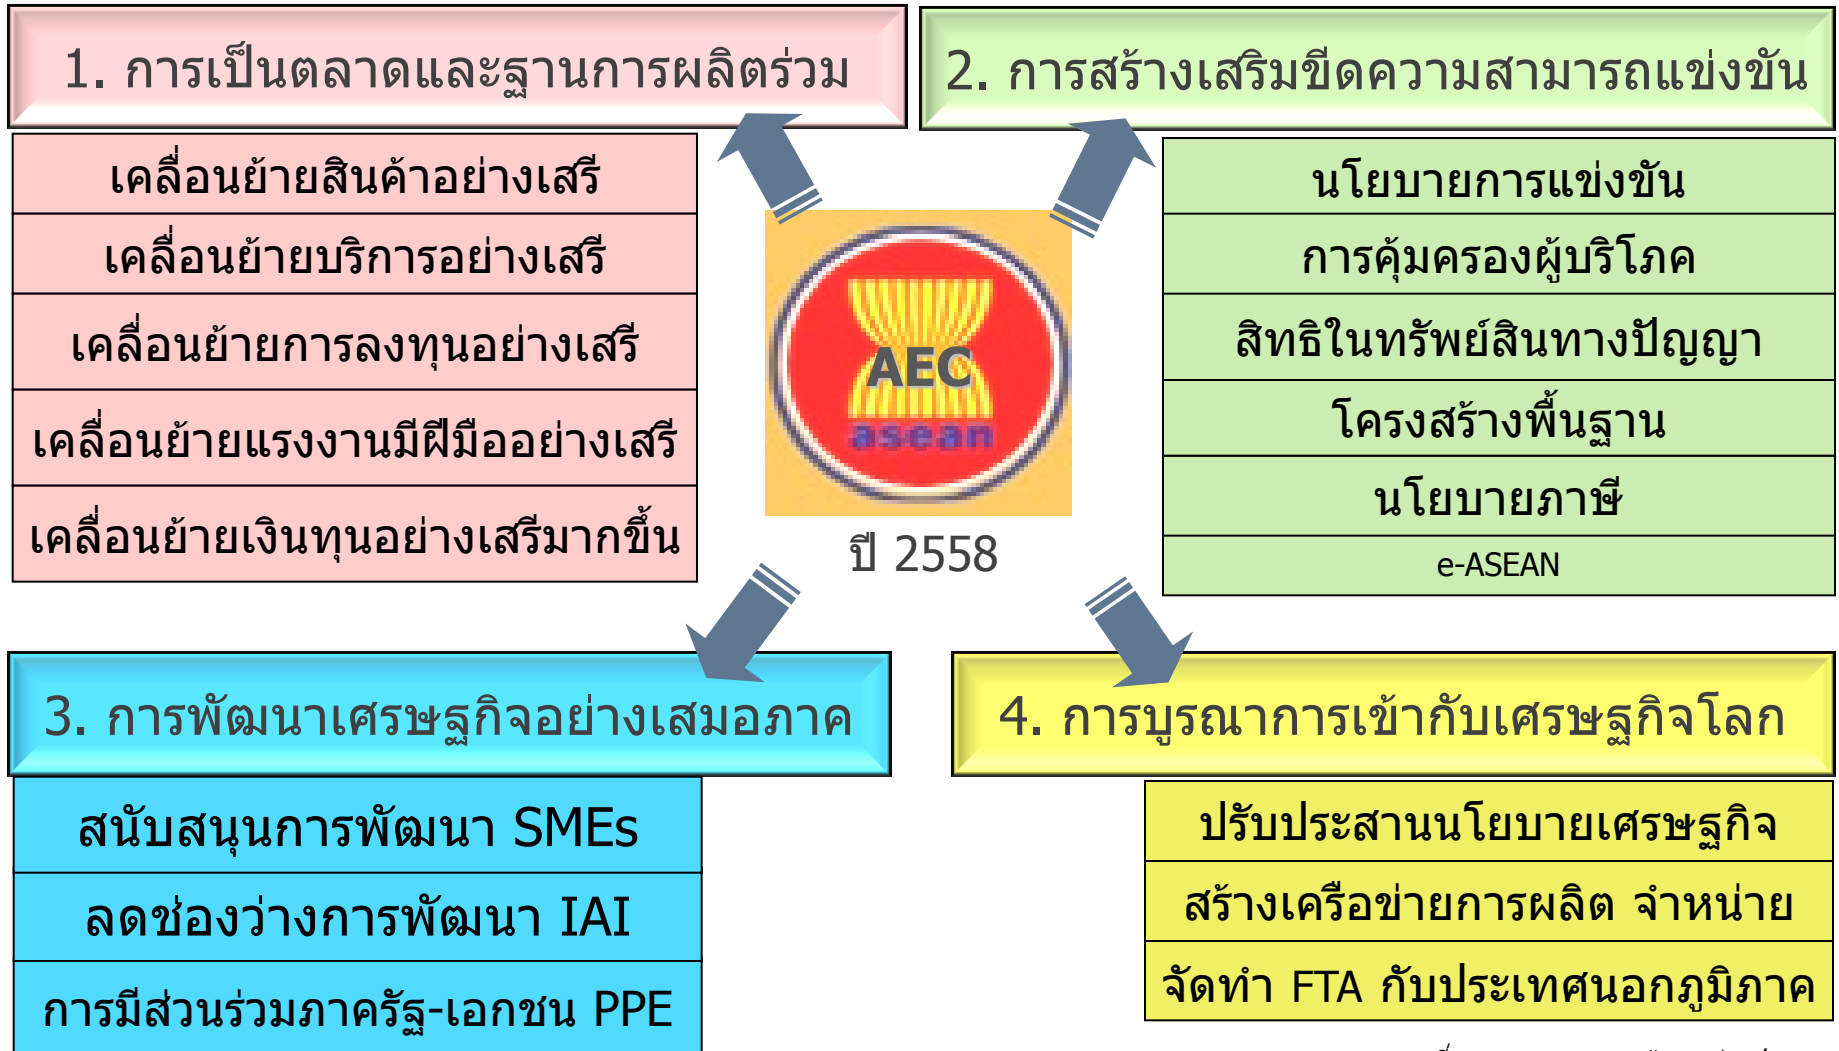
1. การเป็นตลาดและฐานการผลิตร่วม

| เคลื่อนย้ายสินค้าอย่างเสรี |
|---|
| เคลื่อนย้ายบริการอย่างเสรี |
| เคลื่อนย้ายการลงทุนอย่างเสรี |
| เคลื่อนย้ายแรงงานมีฝีมืออย่างเสรี |
| เคลื่อนย้ายเงินทุนอย่างเสรีมากขึ้น |

2. การสร้างเสริมขีดความสามารถแข่งขัน

| นโยบายการแข่งขัน |
|---|
| การคุ้มครองผู้บริโภค |
| สิทธิในทรัพย์สินทางปัญญา |
| โครงสร้างพื้นฐาน |
| นโยบายภาษี |
| e-ASEAN |

AEC
asean
ปี 2558

3. การพัฒนาเศรษฐกิจอย่างเสมอภาค

| สนับสนุนการพัฒนา SMEs |
|---|
| ลดช่องว่างการพัฒนา IAI |
| การมีส่วนร่วมภาครัฐ-เอกชน PPE |

4. การบูรณาการเข้ากับเศรษฐกิจโลก

| ปรับประสานนโยบายเศรษฐกิจ |
|---|
| สร้างเครือข่ายการผลิต จำหน่าย |
| จัดทำ FTA กับประเทศนอกภูมิภาค |

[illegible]